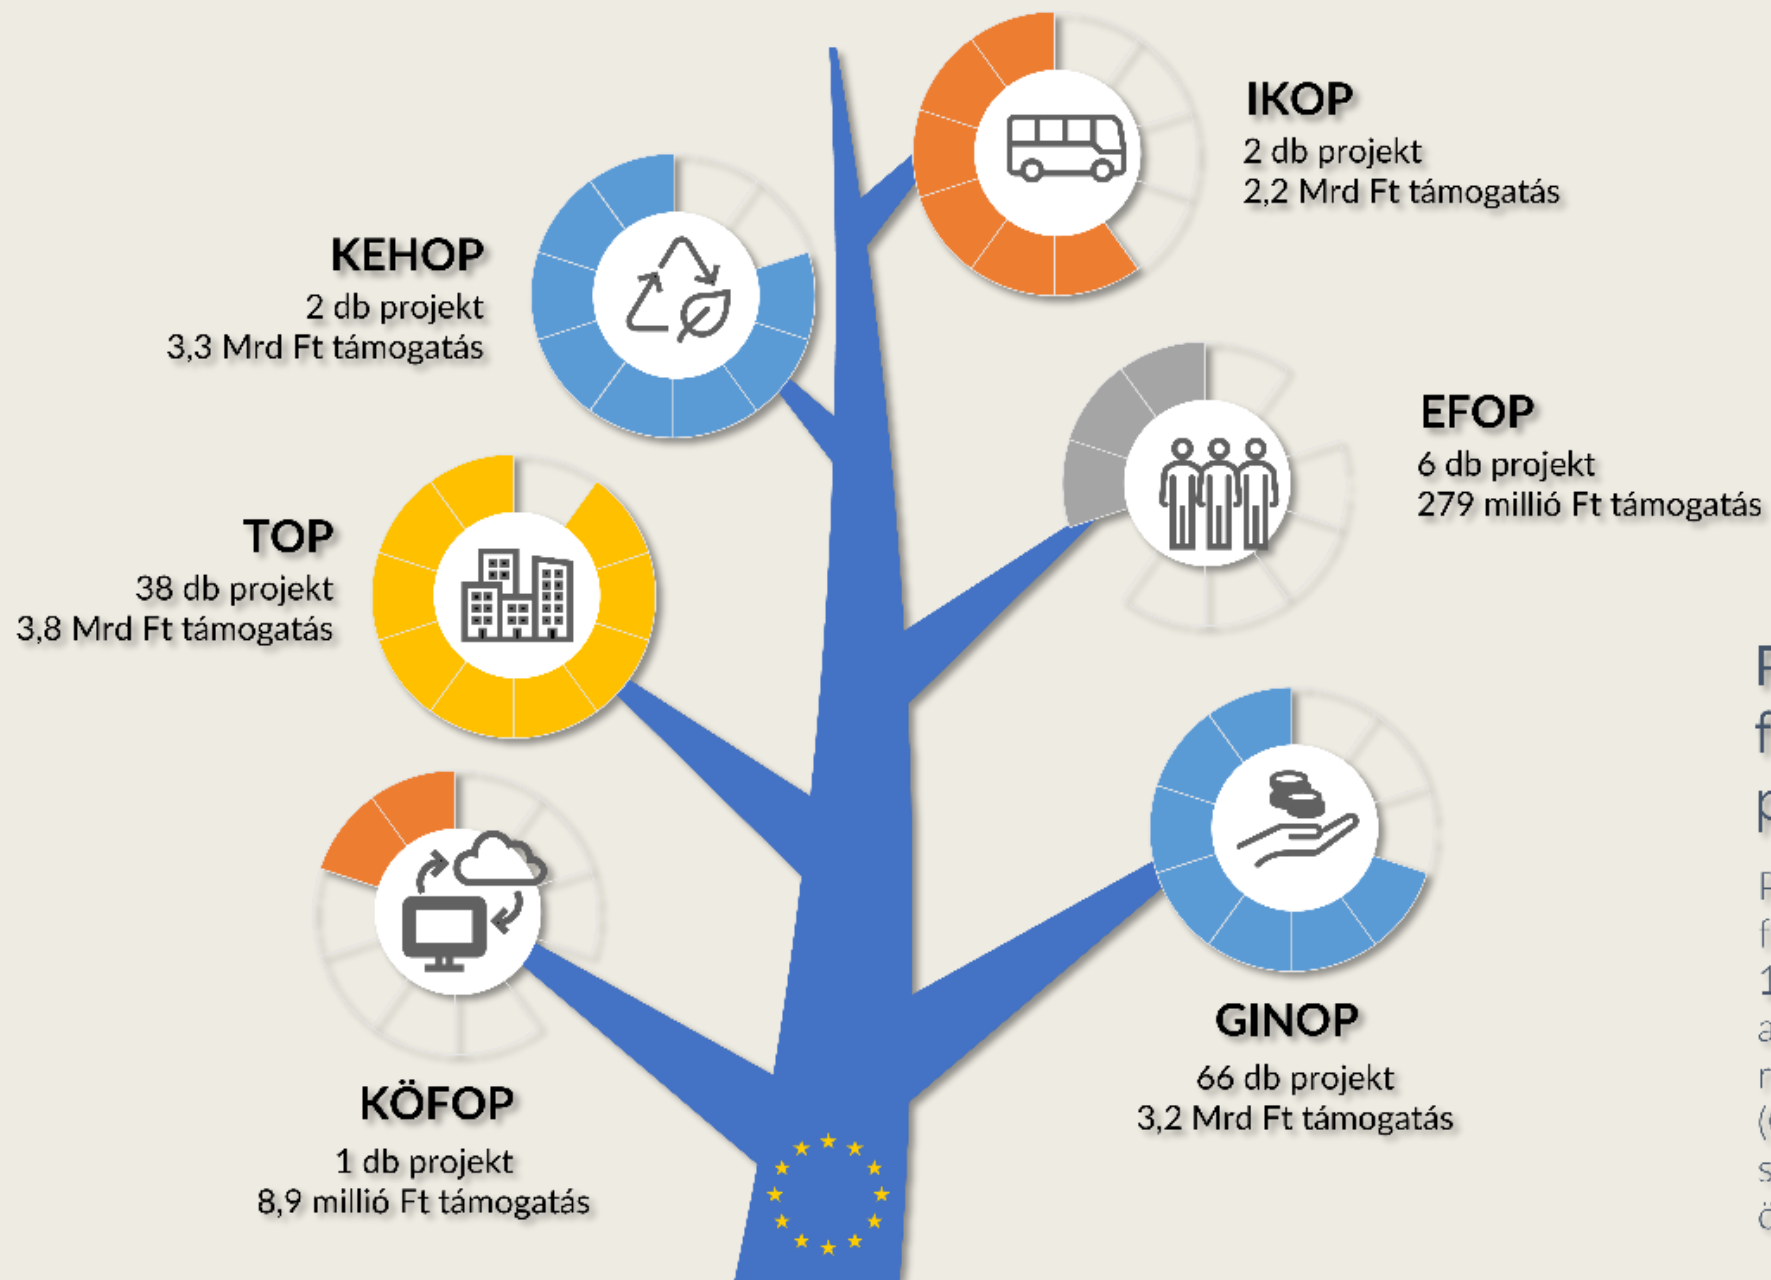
IKOP
2 db projekt
2,2 Mrd Ft támogatás

KEHOP
2 db projekt
3,3 Mrd Ft támogatás

EFOP
6 db projekt
279 millió Ft támogatás

TOP
38 db projekt
3,8 Mrd Ft támogatás

GINOP
66 db projekt
3,2 Mrd Ft támogatás

KÖFOP
1 db projekt
8,9 millió Ft támogatás

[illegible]